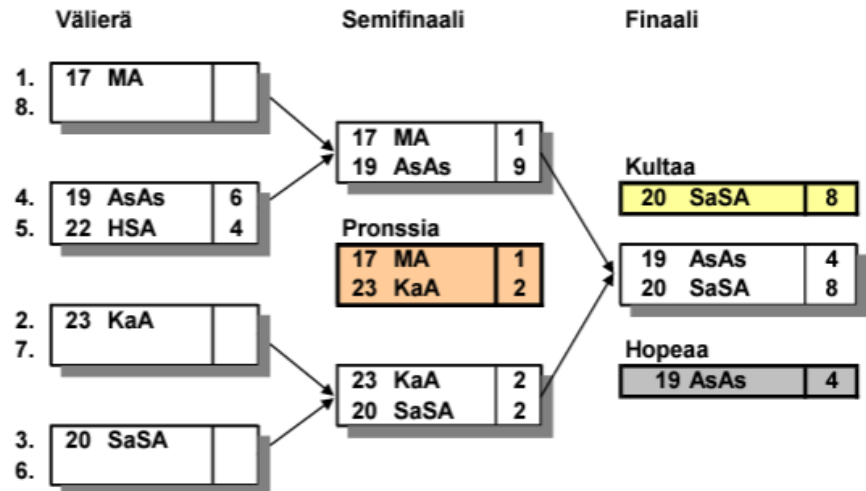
Välierä

1. 17 MA
8.

4. 19 AsAs 6
5. 22 HSA 4

2. 23 KaA
7.

3. 20 SaSA
6.

Semifinaali

| 17 MA | 1 |
|---|---|
| 19 AsAs | 9 |

Pronssia

| 17 MA | 1 |
|---|---|
| 23 KaA | 2 |

| 23 KaA | 2 |
|---|---|
| 20 SaSA | 2 |

Finaali

Kultaa

| 20 SaSA | 8 |
|---|---|

| 19 AsAs | 4 |
|---|---|
| 20 SaSA | 8 |

Hopeaa

| 19 AsAs | 4 |
|---|---|